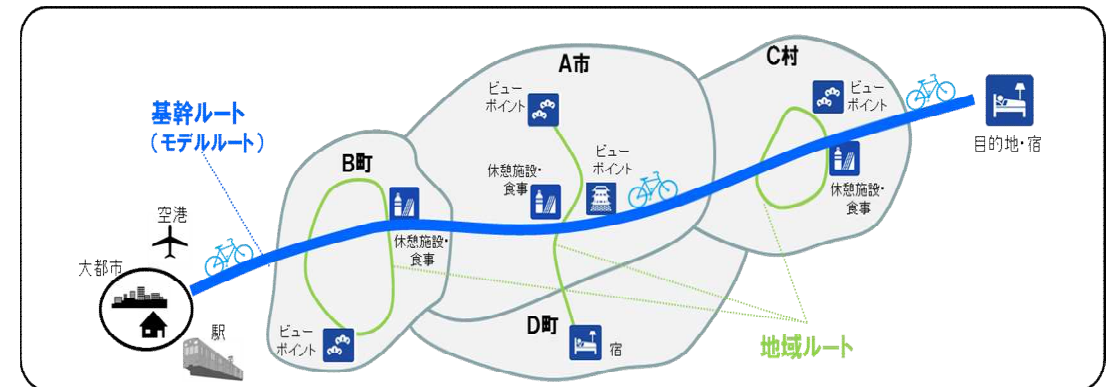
基幹ルート
（モデルルート）

空港

大都市

駅

B町

休憩施設・
食事

ビュー
ポイント

A市

ビュー
ポイント

休憩施設・
食事

ビュー
ポイント

D町

宿

C村

ビュー
ポイント

休憩施設・
食事

目的地・宿

地域ルート